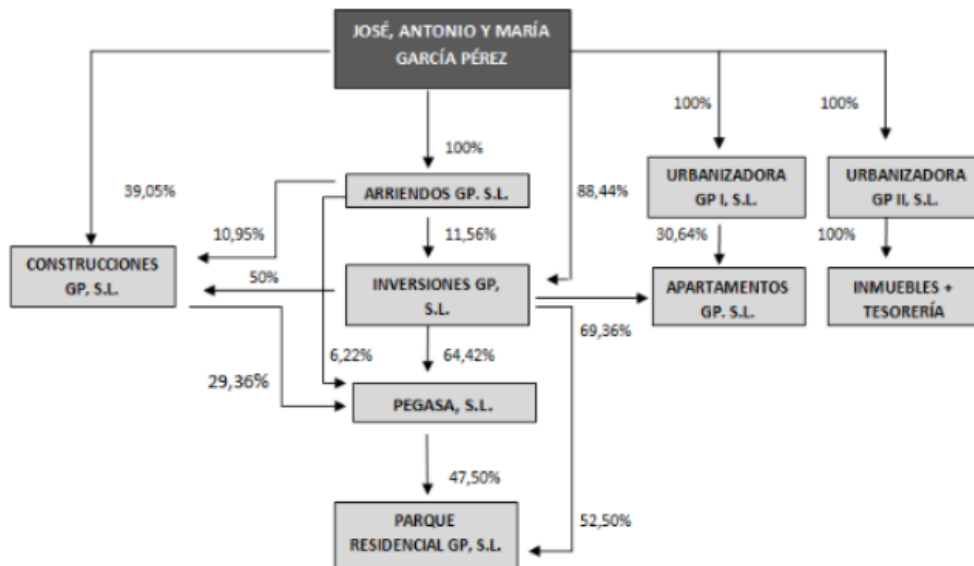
JOSÉ, ANTONIO Y MARÍA GARCÍA PÉREZ

100%

100%

100%

39,05%

ARRIENDOS GP. S.L.

88,44%

URBANIZADORA GP I, S.L.

URBANIZADORA GP II, S.L.

10,95%

11,56%

30,64%

100%

CONSTRUCCIONES GP, S.L.

50%

INVERSIONES GP, S.L.

APARTAMENTOS GP. S.L.

INMUEBLES + TESORERÍA

69,36%

6,22%

64,42%

29,36%

PEGASA, S.L.

47,50%

PARQUE RESIDENCIAL GP, S.L.

52,50%